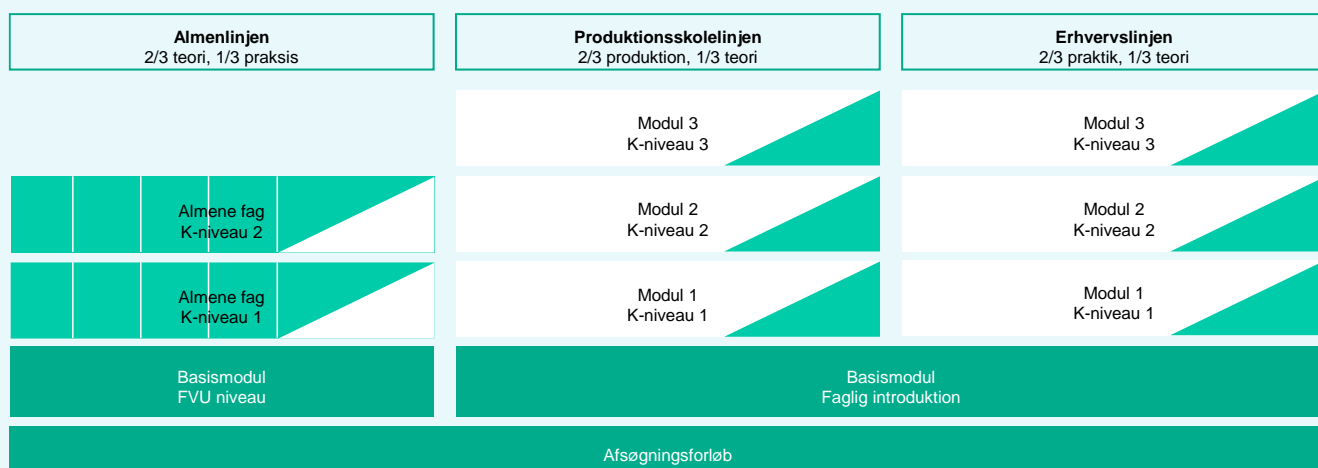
**Almenlinjen**
2/3 teori, 1/3 praksis

**Produktionsskolelinjen**
2/3 produktion, 1/3 teori

**Erhvervslinjen**
2/3 praktik, 1/3 teori

Modul 3
K-niveau 3

Modul 3
K-niveau 3

Almene fag
K-niveau 2

Modul 2
K-niveau 2

Modul 2
K-niveau 2

Almene fag
K-niveau 1

Modul 1
K-niveau 1

Modul 1
K-niveau 1

Basismodul
FVU niveau

Basismodul
Faglig introduktion

Afsøgningsforløb